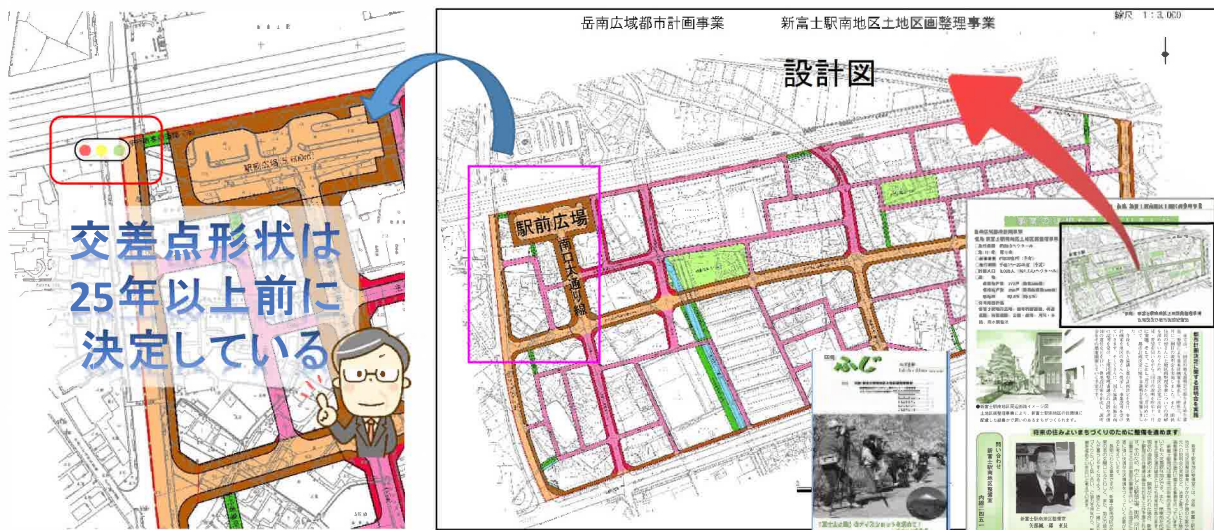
交差点形状は
25年以上前に
決定している

駅前広場

岳南広域都市計画事業　新富士駅南地区土地区画整理事業

縮尺 1：3,000

設計図

駅前広場

南口大通り線

ふじ

将来の住みよいまちづくりのために整備を進めます